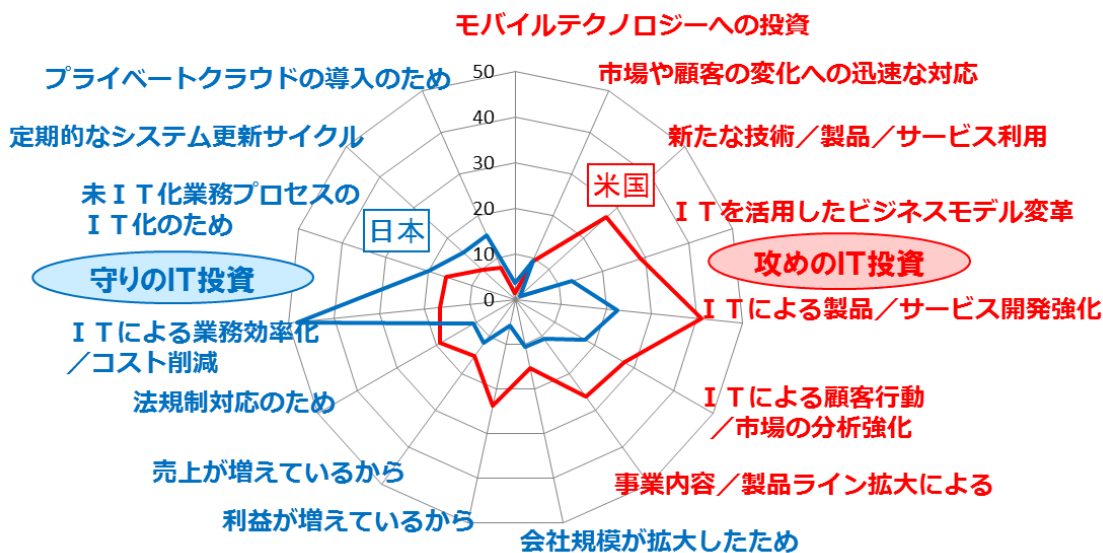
モバイルテクノロジーへの投資

市場や顧客の変化への迅速な対応

新たな技術／製品／サービス利用

ＩＴを活用したビジネスモデル変革

攻めのIT投資

ＩＴによる製品／サービス開発強化

ＩＴによる顧客行動／市場の分析強化

事業内容／製品ライン拡大による

会社規模が拡大したため

利益が増えているから

売上が増えているから

法規制対応のため

ＩＴによる業務効率化／コスト削減

守りのIT投資

未ＩＴ化業務プロセスのＩＴ化のため

定期的なシステム更新サイクル

プライベートクラウドの導入のため

米国

日本

50
40
30
20
10
0